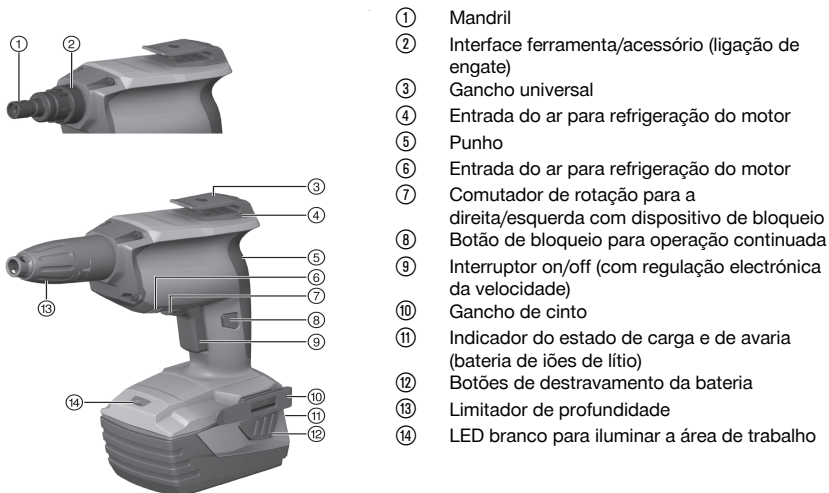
① ②

③
④
⑤
⑥
⑦
⑧
⑨
⑬
⑩
⑪
⑭
⑫

① Mandril
② Interface ferramenta/acessório (ligação de engate)
③ Gancho universal
④ Entrada do ar para refrigeração do motor
⑤ Punho
⑥ Entrada do ar para refrigeração do motor
⑦ Comutador de rotação para a direita/esquerda com dispositivo de bloqueio
⑧ Botão de bloqueio para operação continuada
⑨ Interruptor on/off (com regulação electrónica da velocidade)
⑩ Gancho de cinto
⑪ Indicador do estado de carga e de avaria (bateria de iões de lítio)
⑫ Botões de destravamento da bateria
⑬ Limitador de profundidade
⑭ LED branco para iluminar a área de trabalho